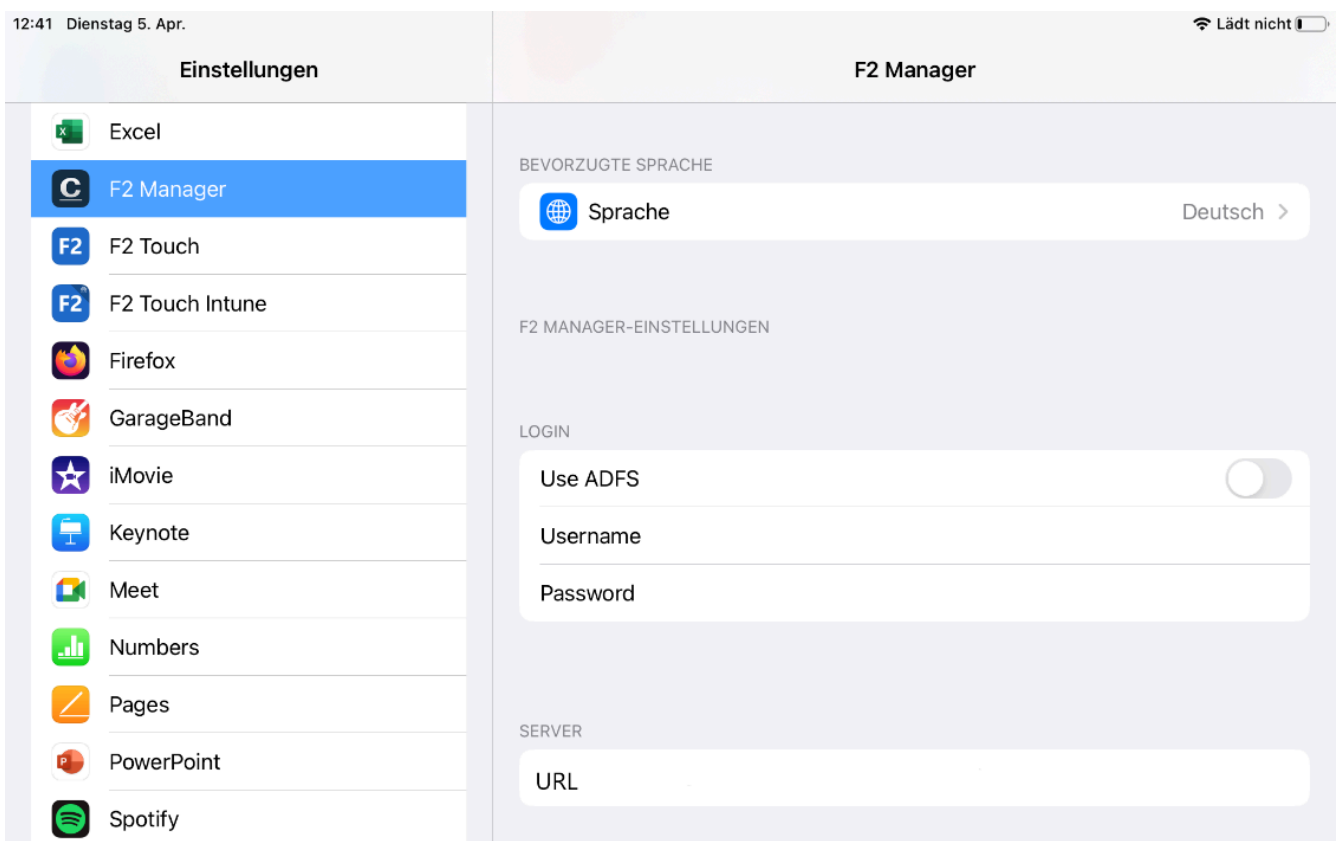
12:41 Dienstag 5. Apr.

Lädt nicht

Einstellungen

Excel
F2 Manager
F2 Touch
F2 Touch Intune
Firefox
GarageBand
iMovie
Keynote
Meet
Numbers
Pages
PowerPoint
Spotify

F2 Manager

BEVORZUGTE SPRACHE

Sprache Deutsch >

F2 MANAGER-EINSTELLUNGEN

LOGIN

Use ADFS

Username

Password

SERVER

URL